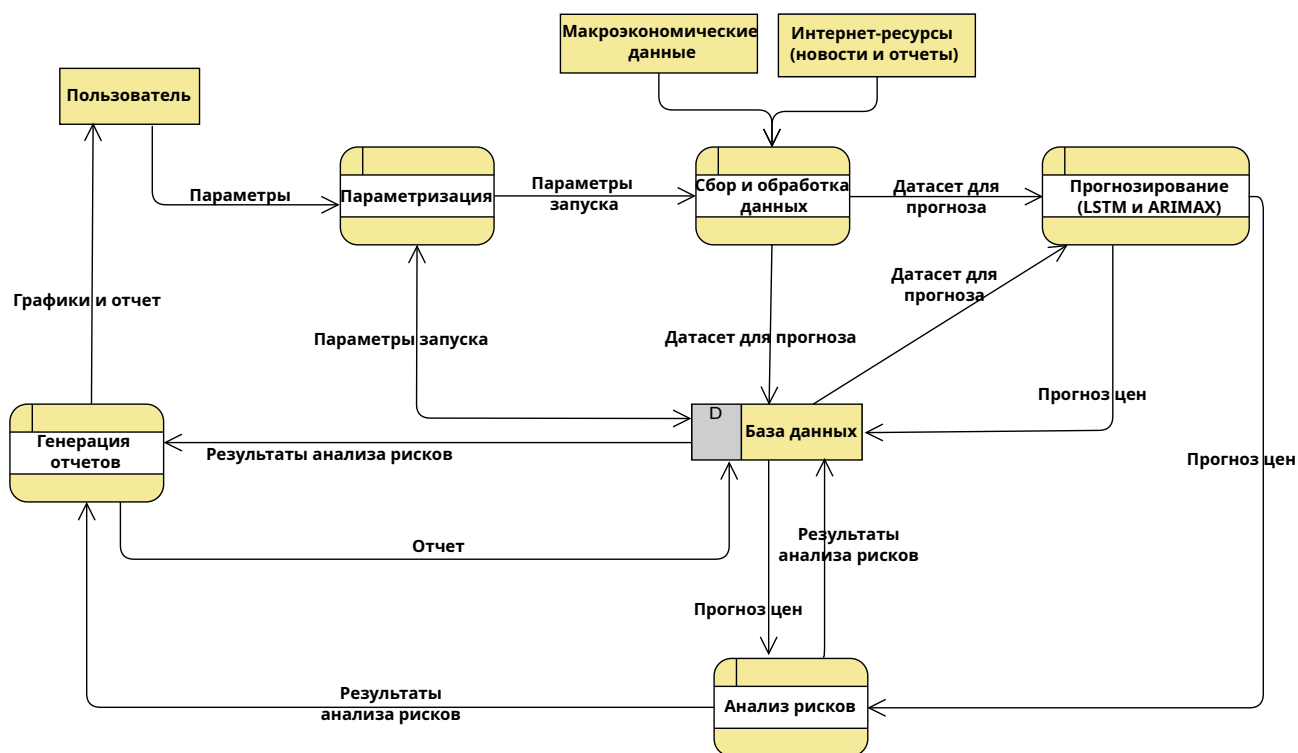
Макроэкономические данные

Интернет-ресурсы (новости и отчеты)

Пользователь

Параметры

Параметризация

Параметры запуска

Сбор и обработка данных

Датасет для прогноза

Прогнозирование (LSTM и ARIMAX)

Графики и отчет

Датасет для прогноза

Параметры запуска

Датасет для прогноза

Прогноз цен

D

База данных

Генерация отчетов

Результаты анализа рисков

Прогноз цен

Результаты анализа рисков

Отчет

Прогноз цен

Результаты анализа рисков

Анализ рисков